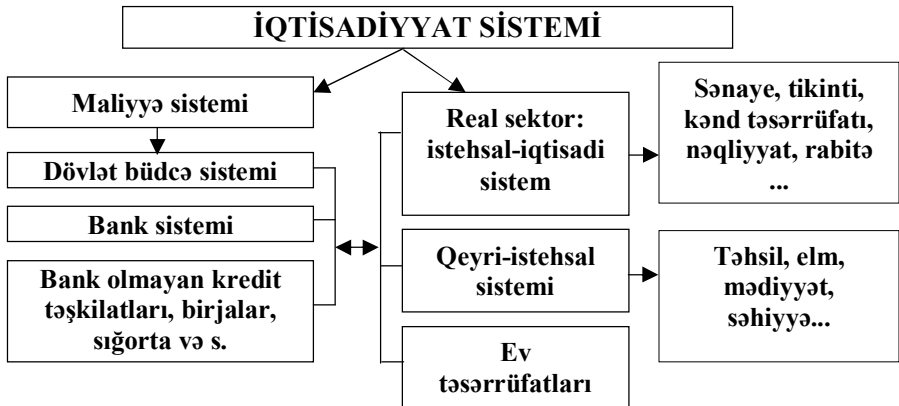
İQTİSADİYYAT SİSTEMİ

Maliyyə sistemi

Dövlət büdcə sistemi

Bank sistemi

Bank olmayan kredit təşkilatları, birjalar, sığorta və s.

Real sektor: istehsal-iqtisadi sistem

Qeyri-istehsal sistemi

Ev təsərrüfatları

Sənaye, tikinti, kənd təsərrüfatı, nəqliyyat, rabitə ...

Təhsil, elm, mədiyyət, səhiyyə...